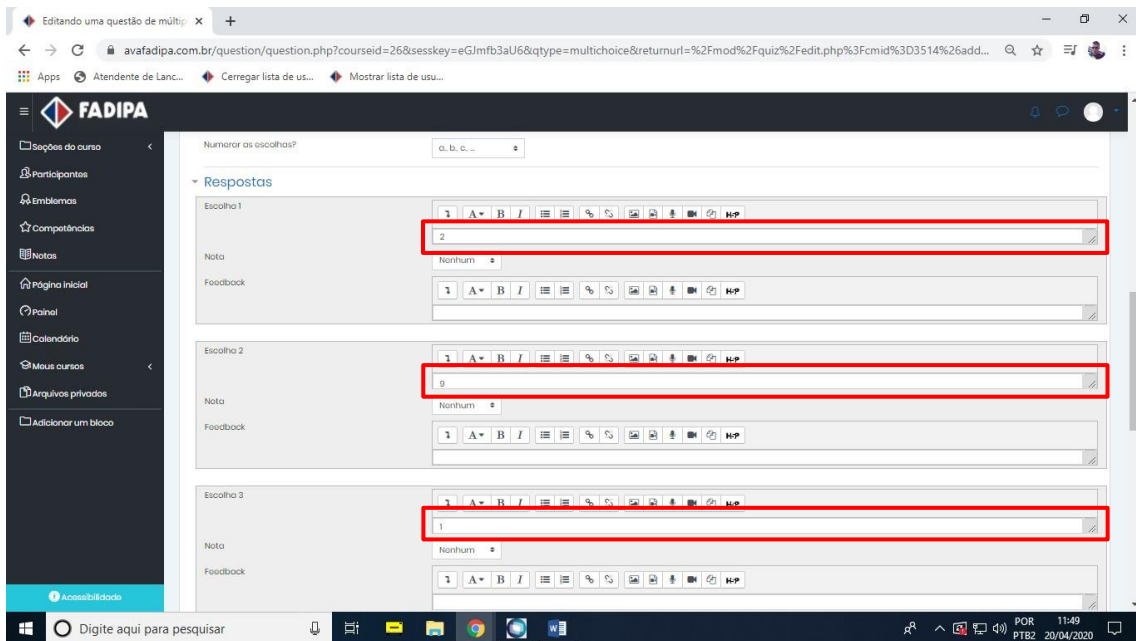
Editando uma questão de múltip ×

avafadipa.com.br/question/question.php?courseid=26&sesskey=eGJmfb3aU6&qtype=multichoice&returnurl=%2Fmod%2Fquiz%2Fedit.php%3Fcmid%3D3514%26add...

Apps Atendente de Lanc... Carregar lista de us... Mostrar lista de usu...

FADIPA

Seções do curso
Participantes
Emblemas
Competências
Notas
Página inicial
Painel
Calendário
Meus cursos
Arquivos privados
Adicionar um bloco

Acessibilidade

Numerar as escolhas? a, b, c, ...

Respostas

Escolha 1
2
Nota Nenhum
Feedback

Escolha 2
9
Nota Nenhum
Feedback

Escolha 3
1
Nota Nenhum
Feedback

Digite aqui para pesquisar

POR PTB2 11:49 20/04/2020